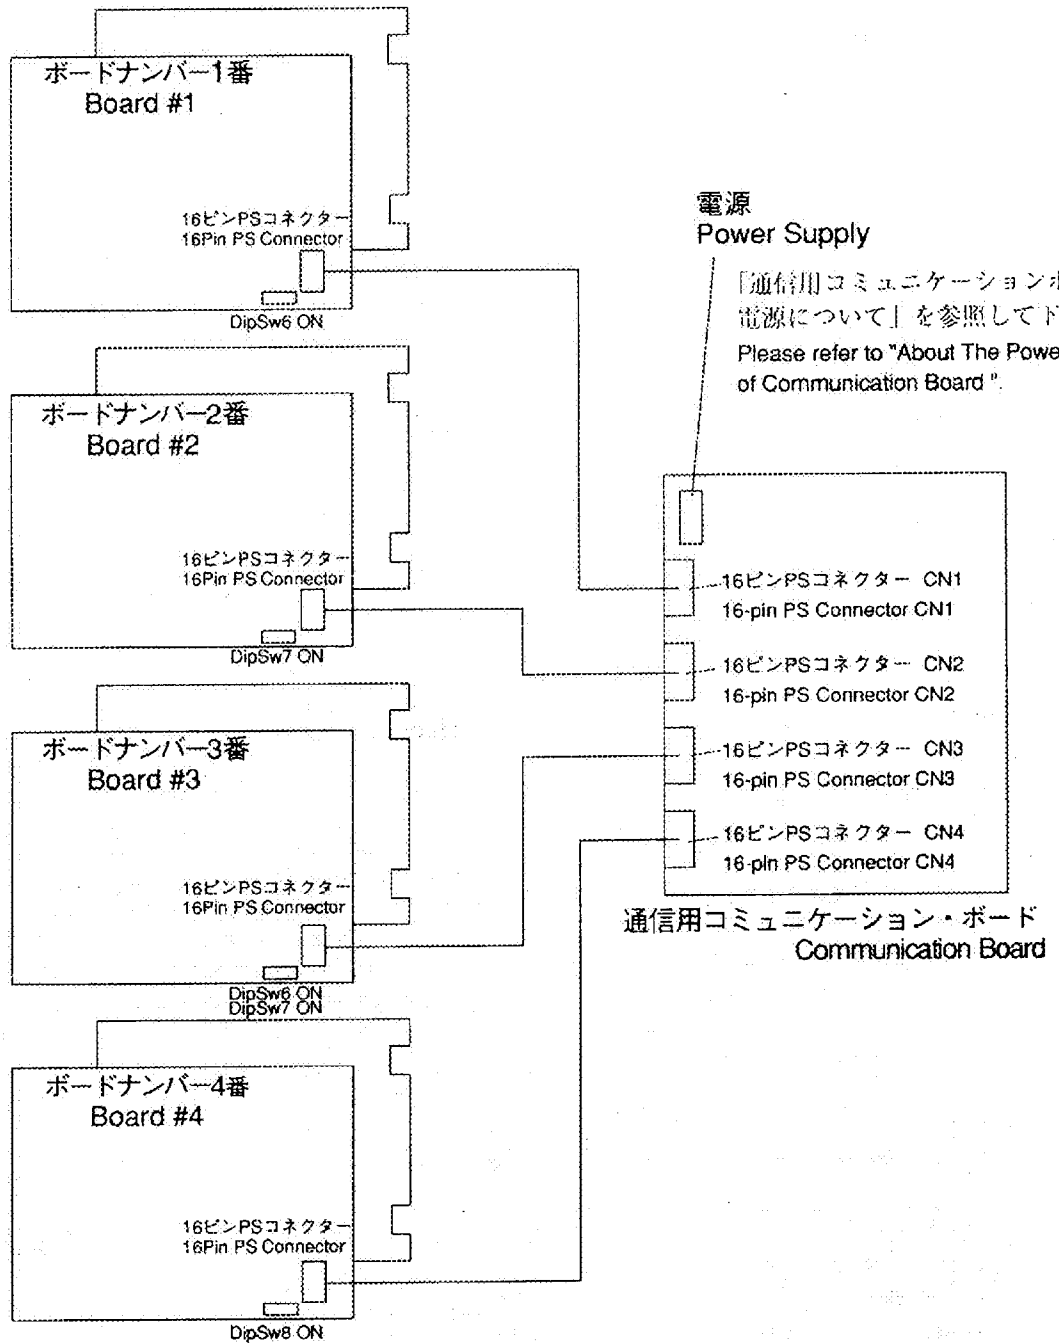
ボードナンバー1番
Board #1

16ピンPSコネクター
16Pin PS Connector

DipSw6 ON

ボードナンバー2番
Board #2

16ピンPSコネクター
16Pin PS Connector

DipSw7 ON

ボードナンバー3番
Board #3

16ピンPSコネクター
16Pin PS Connector

DipSw6 ON
DipSw7 ON

ボードナンバー4番
Board #4

16ピンPSコネクター
16Pin PS Connector

DipSw8 ON

電源
Power Supply

「通信用コミュニケーション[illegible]
電源について」を参照して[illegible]
Please refer to "About The Powe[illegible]
of Communication Board ".

16ピンPSコネクター CN1
16-pin PS Connector CN1

16ピンPSコネクター CN2
16-pin PS Connector CN2

16ピンPSコネクター CN3
16-pin PS Connector CN3

16ピンPSコネクター CN4
16-pin PS Connector CN4

通信用コミュニケーション・ボード
Communication Board